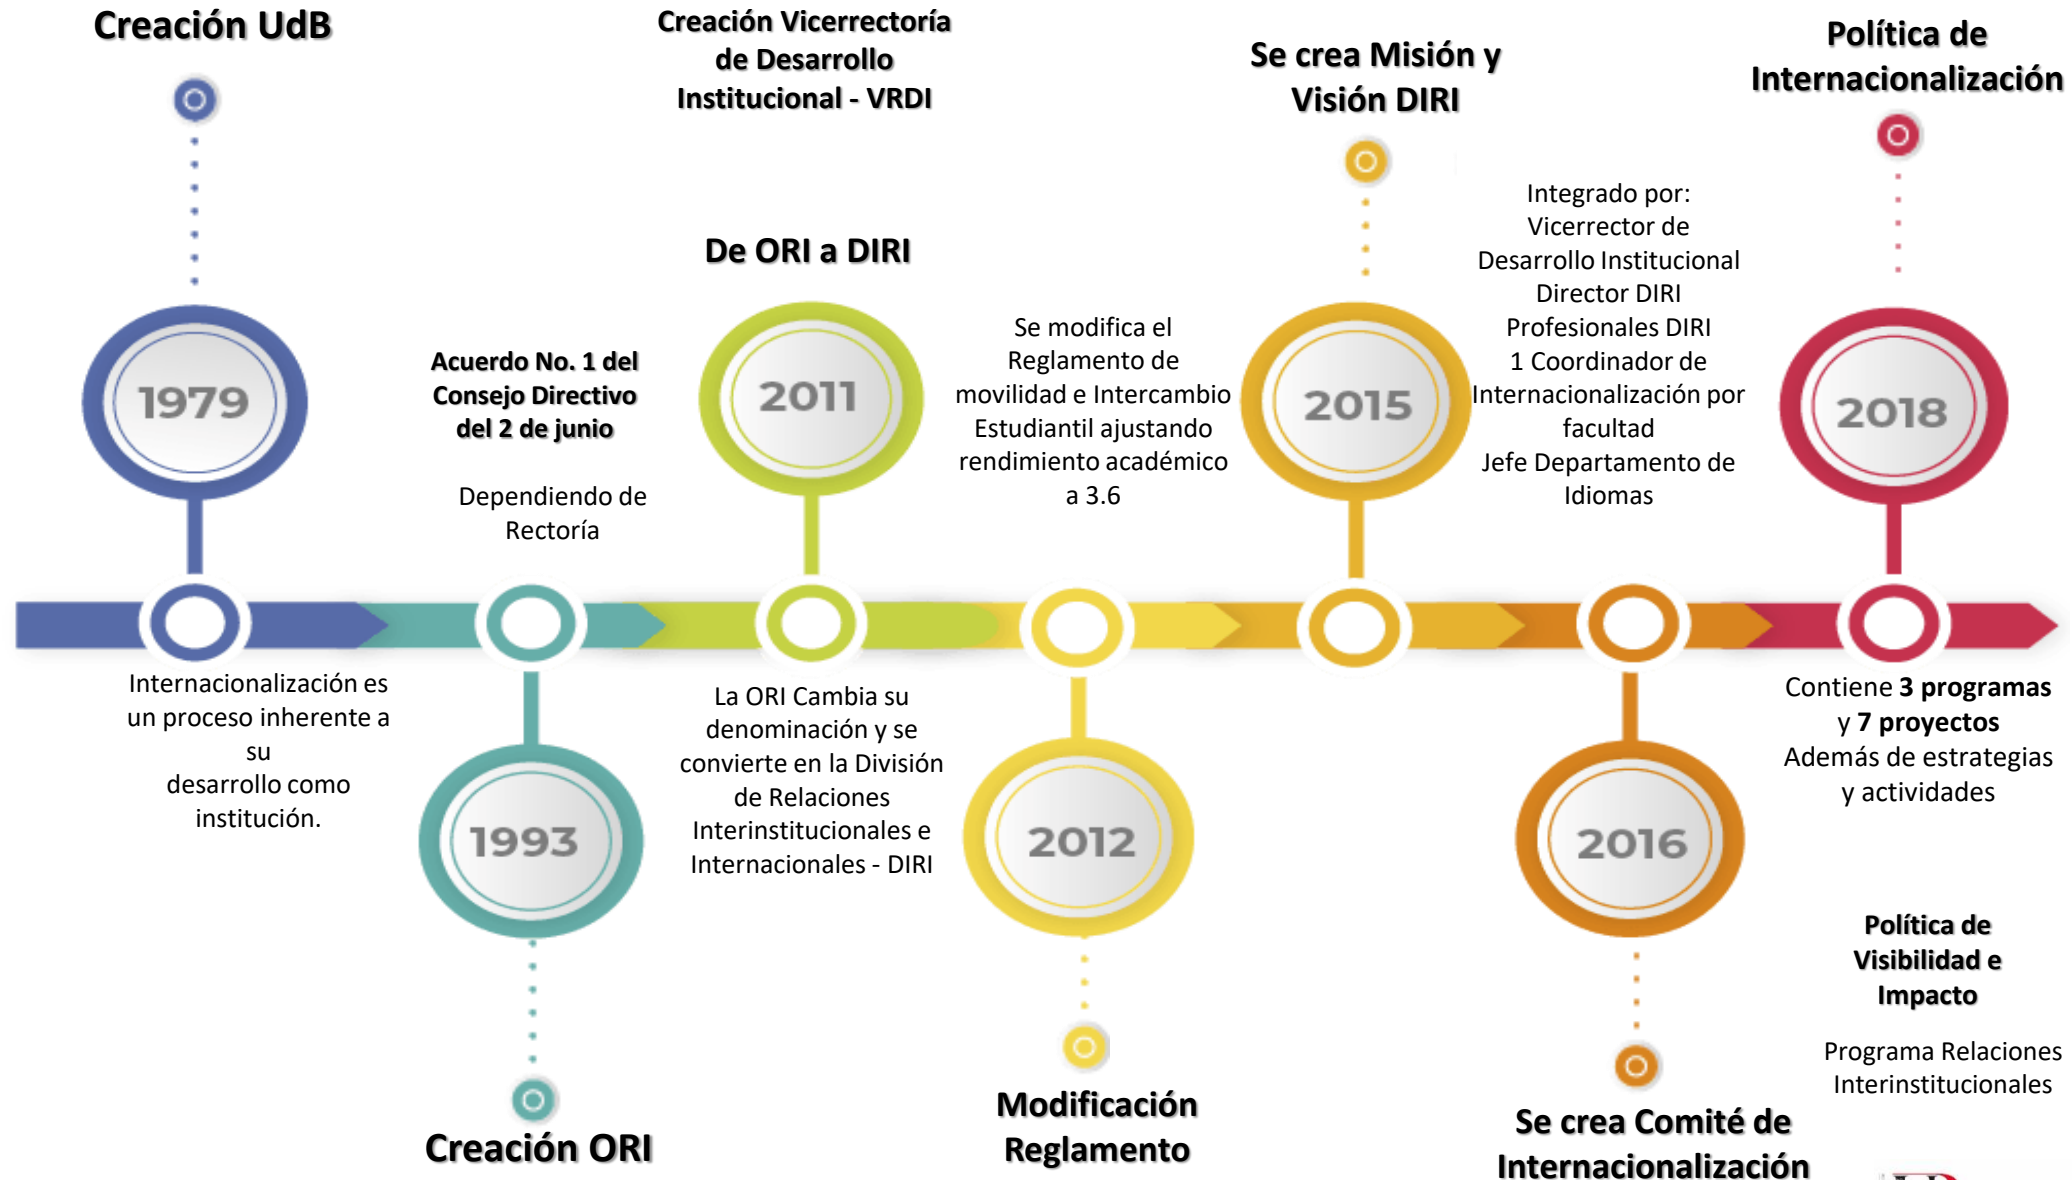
Creación UdB

1979

Internacionalización es un proceso inherente a su desarrollo como institución.

Acuerdo No. 1 del Consejo Directivo del 2 de junio

Dependiendo de Rectoría

1993

Creación ORI

Creación Vicerrectoría de Desarrollo Institucional - VRDI

De ORI a DIRI

2011

La ORI Cambia su denominación y se convierte en la División de Relaciones Interinstitucionales e Internacionales - DIRI

Se modifica el Reglamento de movilidad e Intercambio Estudiantil ajustando rendimiento académico a 3.6

2012

Modificación Reglamento

Se crea Misión y Visión DIRI

2015

Integrado por:
Vicerrector de Desarrollo Institucional
Director DIRI
Profesionales DIRI
1 Coordinador de Internacionalización por facultad
Jefe Departamento de Idiomas

2016

Se crea Comité de Internacionalización

Política de Internacionalización

2018

Contiene **3 programas** y **7 proyectos**
Además de estrategias y actividades

Política de Visibilidad e Impacto

Programa Relaciones Interinstitucionales